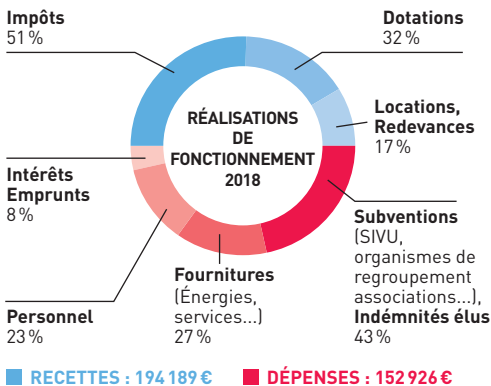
Impôts
51 %

Dotations
32 %

Locations, Redevances
17 %

RÉALISATIONS DE FONCTIONNEMENT 2018

Intérêts Emprunts
8 %

Subventions
(SIVU, organismes de regroupement associations...),
Indémnités élus
43 %

Personnel
23 %

Fournitures
(Énergies, services...)
27 %

RECETTES : 194 189 €

DÉPENSES : 152 926 €